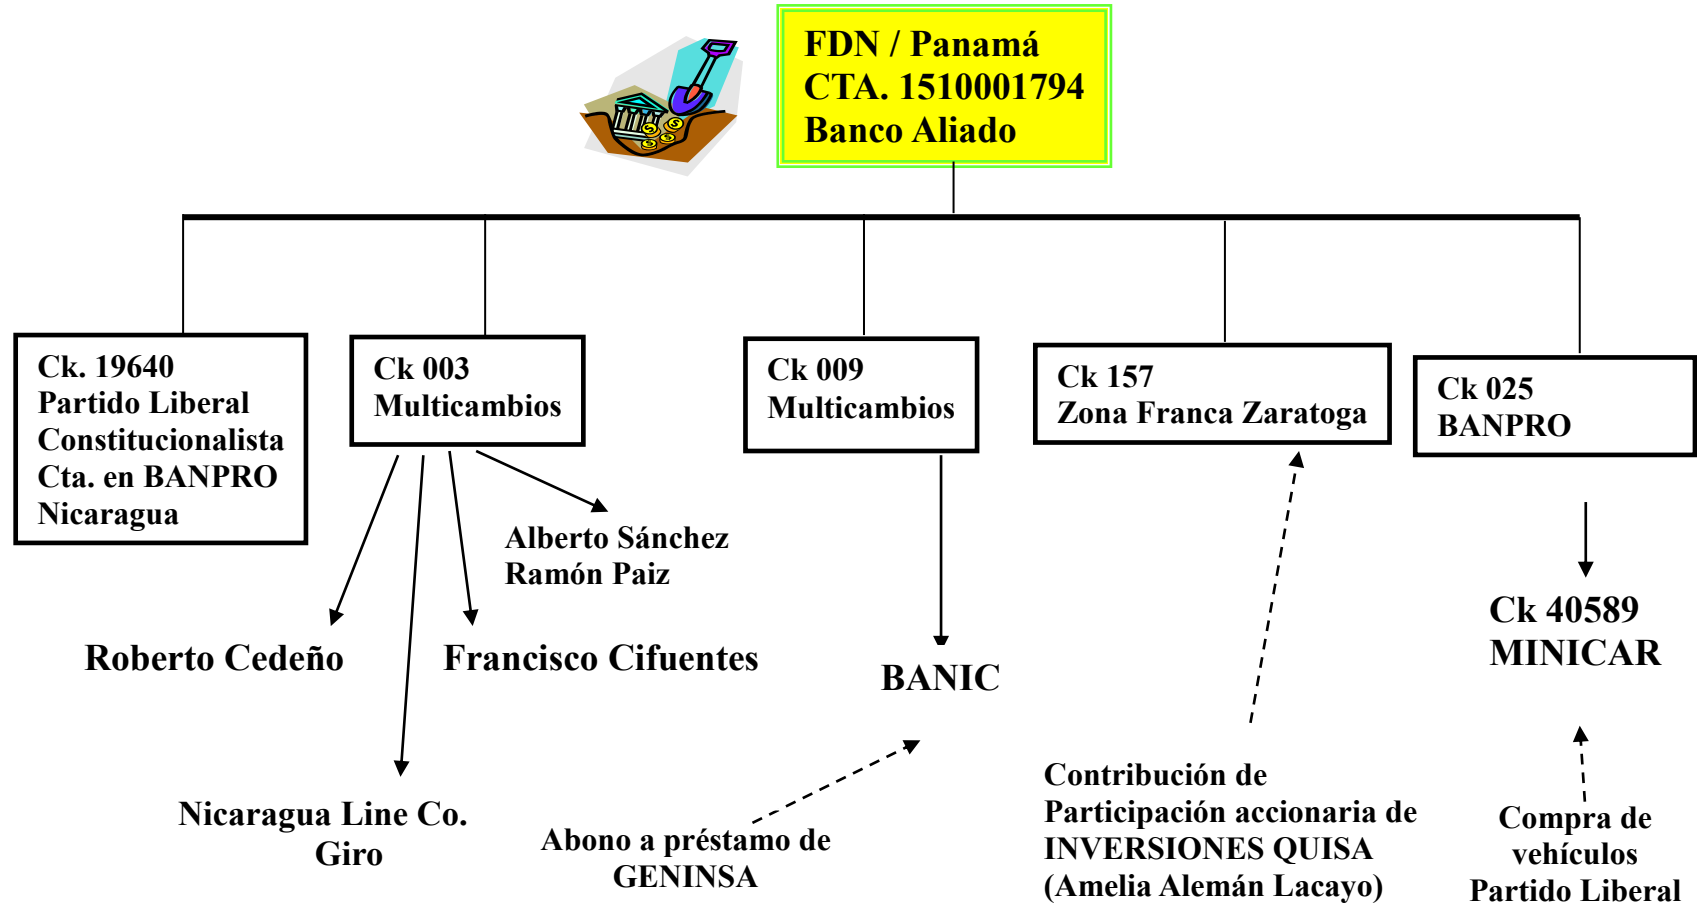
FDN / Panamá
CTA. 1510001794
Banco Aliado

Ck. 19640
Partido Liberal Constitucionalista
Cta. en BANPRO
Nicaragua

Ck 003
Multicambios

Roberto Cedeño

Nicaragua Line Co.
Giro

Francisco Cifuentes

Alberto Sánchez
Ramón Paiz

Ck 009
Multicambios

BANIC

Abono a préstamo de GENINSA

Ck 157
Zona Franca Zaratoga

Contribución de
Participación accionaria de
INVERSIONES QUISA
(Amelia Alemán Lacayo)

Ck 025
BANPRO

Ck 40589
MINICAR

Compra de vehículos
Partido Liberal